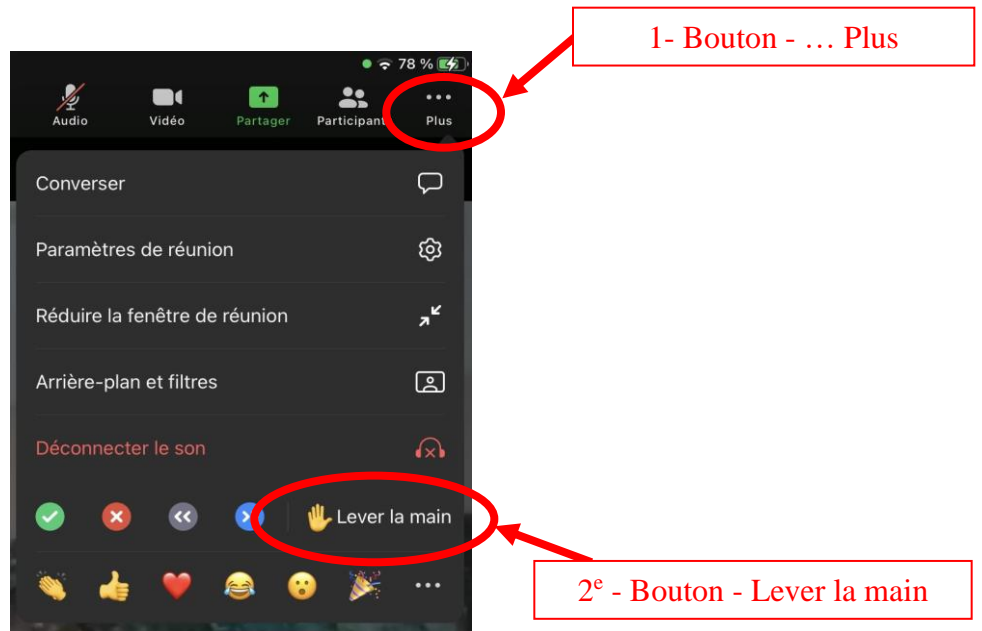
78 %

Audio
Vidéo
Partager
Participant
Plus

1- Bouton - … Plus

Converser

Paramètres de réunion

Réduire la fenêtre de réunion

Arrière-plan et filtres

Déconnecter le son

Lever la main

2$^{e}$ - Bouton - Lever la main